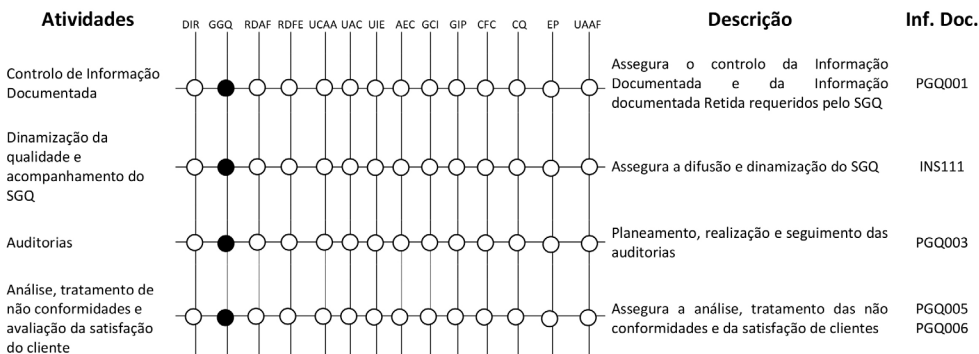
| Atividades | DIR | GGQ | RDAF | RDFE | UCAA | UAC | UIE | AEC | GCI | GIP | CFC | CQ | EP | UAAF | Descrição | Inf. Doc. |
|---|---|---|---|---|---|---|---|---|---|---|---|---|---|---|---|---|
| Controlo de Informação Documentada | ○ | ● | ○ | ○ | ○ | ○ | ○ | ○ | ○ | ○ | ○ | ○ | ○ | ○ | Assegura o controlo da Informação Documentada e da Informação documentada Retida requeridos pelo SGQ | PGQ001 |
| Dinamização da qualidade e acompanhamento do SGQ | ○ | ● | ○ | ○ | ○ | ○ | ○ | ○ | ○ | ○ | ○ | ○ | ○ | ○ | Assegura a difusão e dinamização do SGQ | INS111 |
| Auditorias | ○ | ● | ○ | ○ | ○ | ○ | ○ | ○ | ○ | ○ | ○ | ○ | ○ | ○ | Planeamento, realização e seguimento das auditorias | PGQ003 |
| Análise, tratamento de não conformidades e avaliação da satisfação do cliente | ○ | ● | ○ | ○ | ○ | ○ | ○ | ○ | ○ | ○ | ○ | ○ | ○ | ○ | Assegura a análise, tratamento das não conformidades e da satisfação de clientes | PGQ005 PGQ006 |